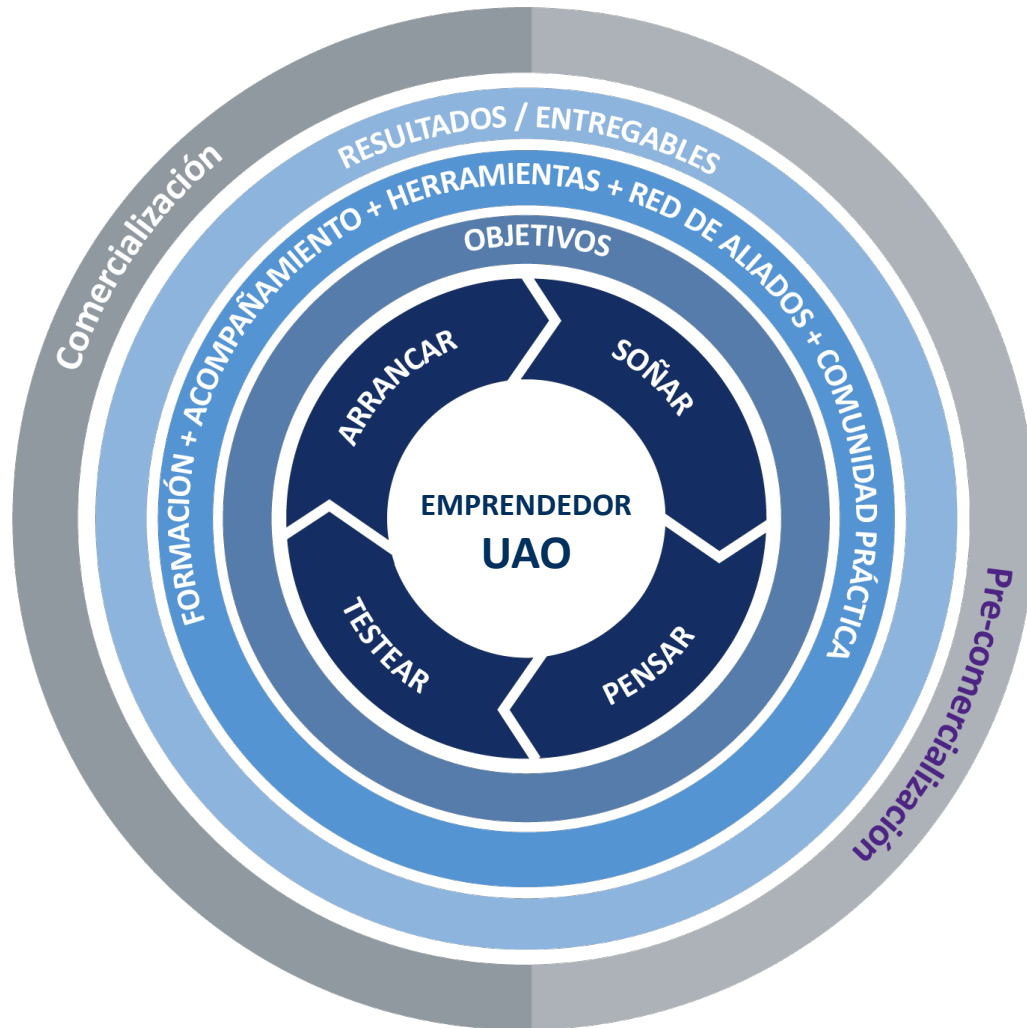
Comercialización

RESULTADOS / ENTREGABLES

FORMACIÓN + ACOMPAÑAMIENTO + HERRAMIENTAS + RED DE ALIADOS + COMUNIDAD PRÁCTICA

OBJETIVOS

ARRANCAR

SOÑAR

EMPRENDEDOR
UAO

TESTEAR

PENSAR

Pre-comercialización